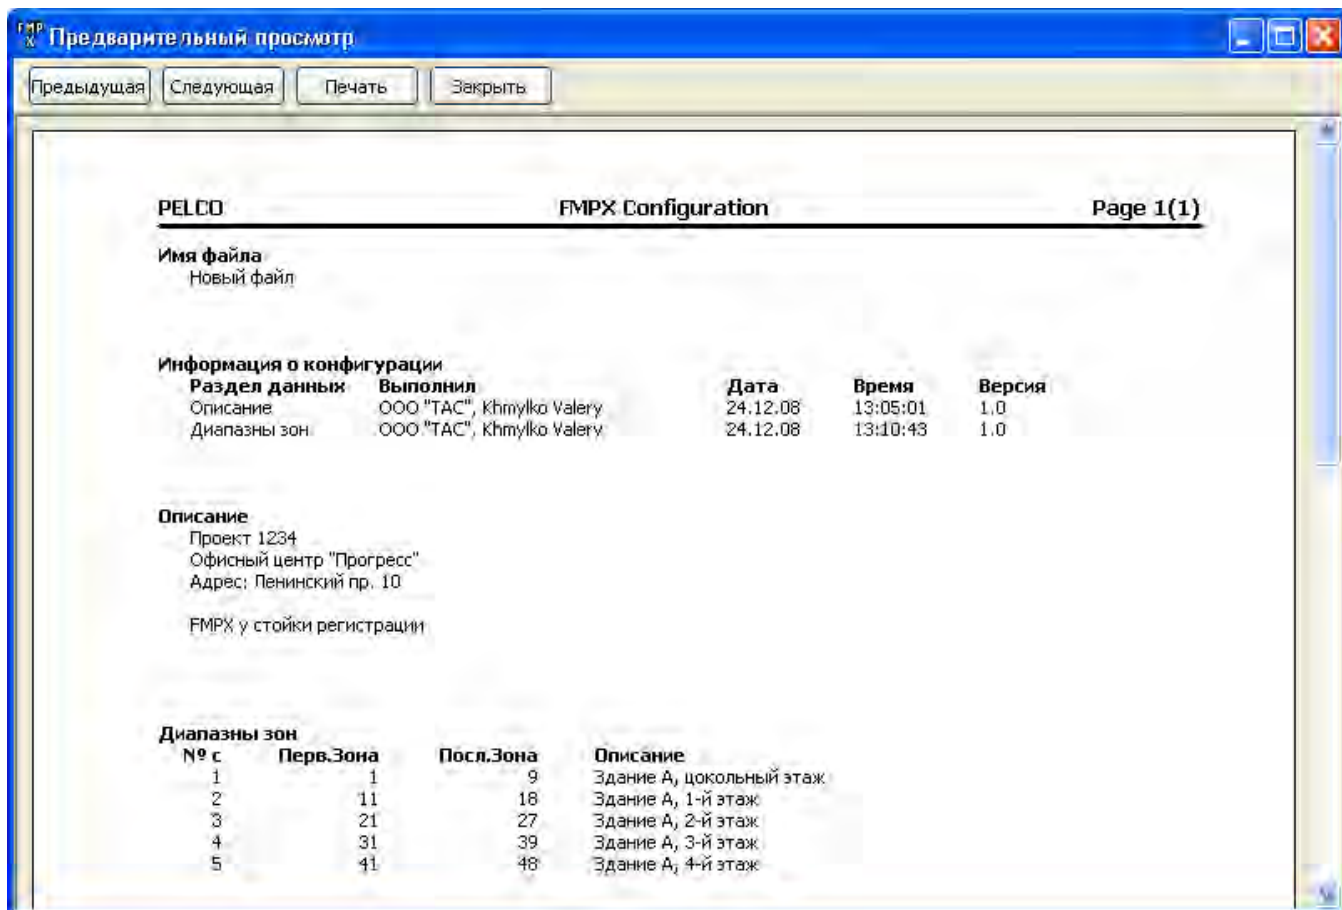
FMPX Предварительный просмотр

Предыдущая | Следующая | Печать | Закрыть

PELCO FMPX Configuration Page 1(1)

Имя файла
Новый файл

Информация о конфигурации

| Раздел данных | Выполнил | Дата | Время | Версия |
|---|---|---|---|---|
| Описание | ООО "ТАС", Khmylko Valery | 24.12.08 | 13:05:01 | 1.0 |
| Диапазны зон | ООО "ТАС", Khmylko Valery | 24.12.08 | 13:10:43 | 1.0 |

Описание
Проект 1234
Офисный центр "Прогресс"
Адрес: Ленинский пр. 10

FMPX у стойки регистрации

Диапазны зон

| № с | Перв.Зона | Посл.Зона | Описание |
|---|---|---|---|
| 1 | 1 | 9 | Здание А, цокольный этаж |
| 2 | 11 | 18 | Здание А, 1-й этаж |
| 3 | 21 | 27 | Здание А, 2-й этаж |
| 4 | 31 | 39 | Здание А, 3-й этаж |
| 5 | 41 | 48 | Здание А, 4-й этаж |